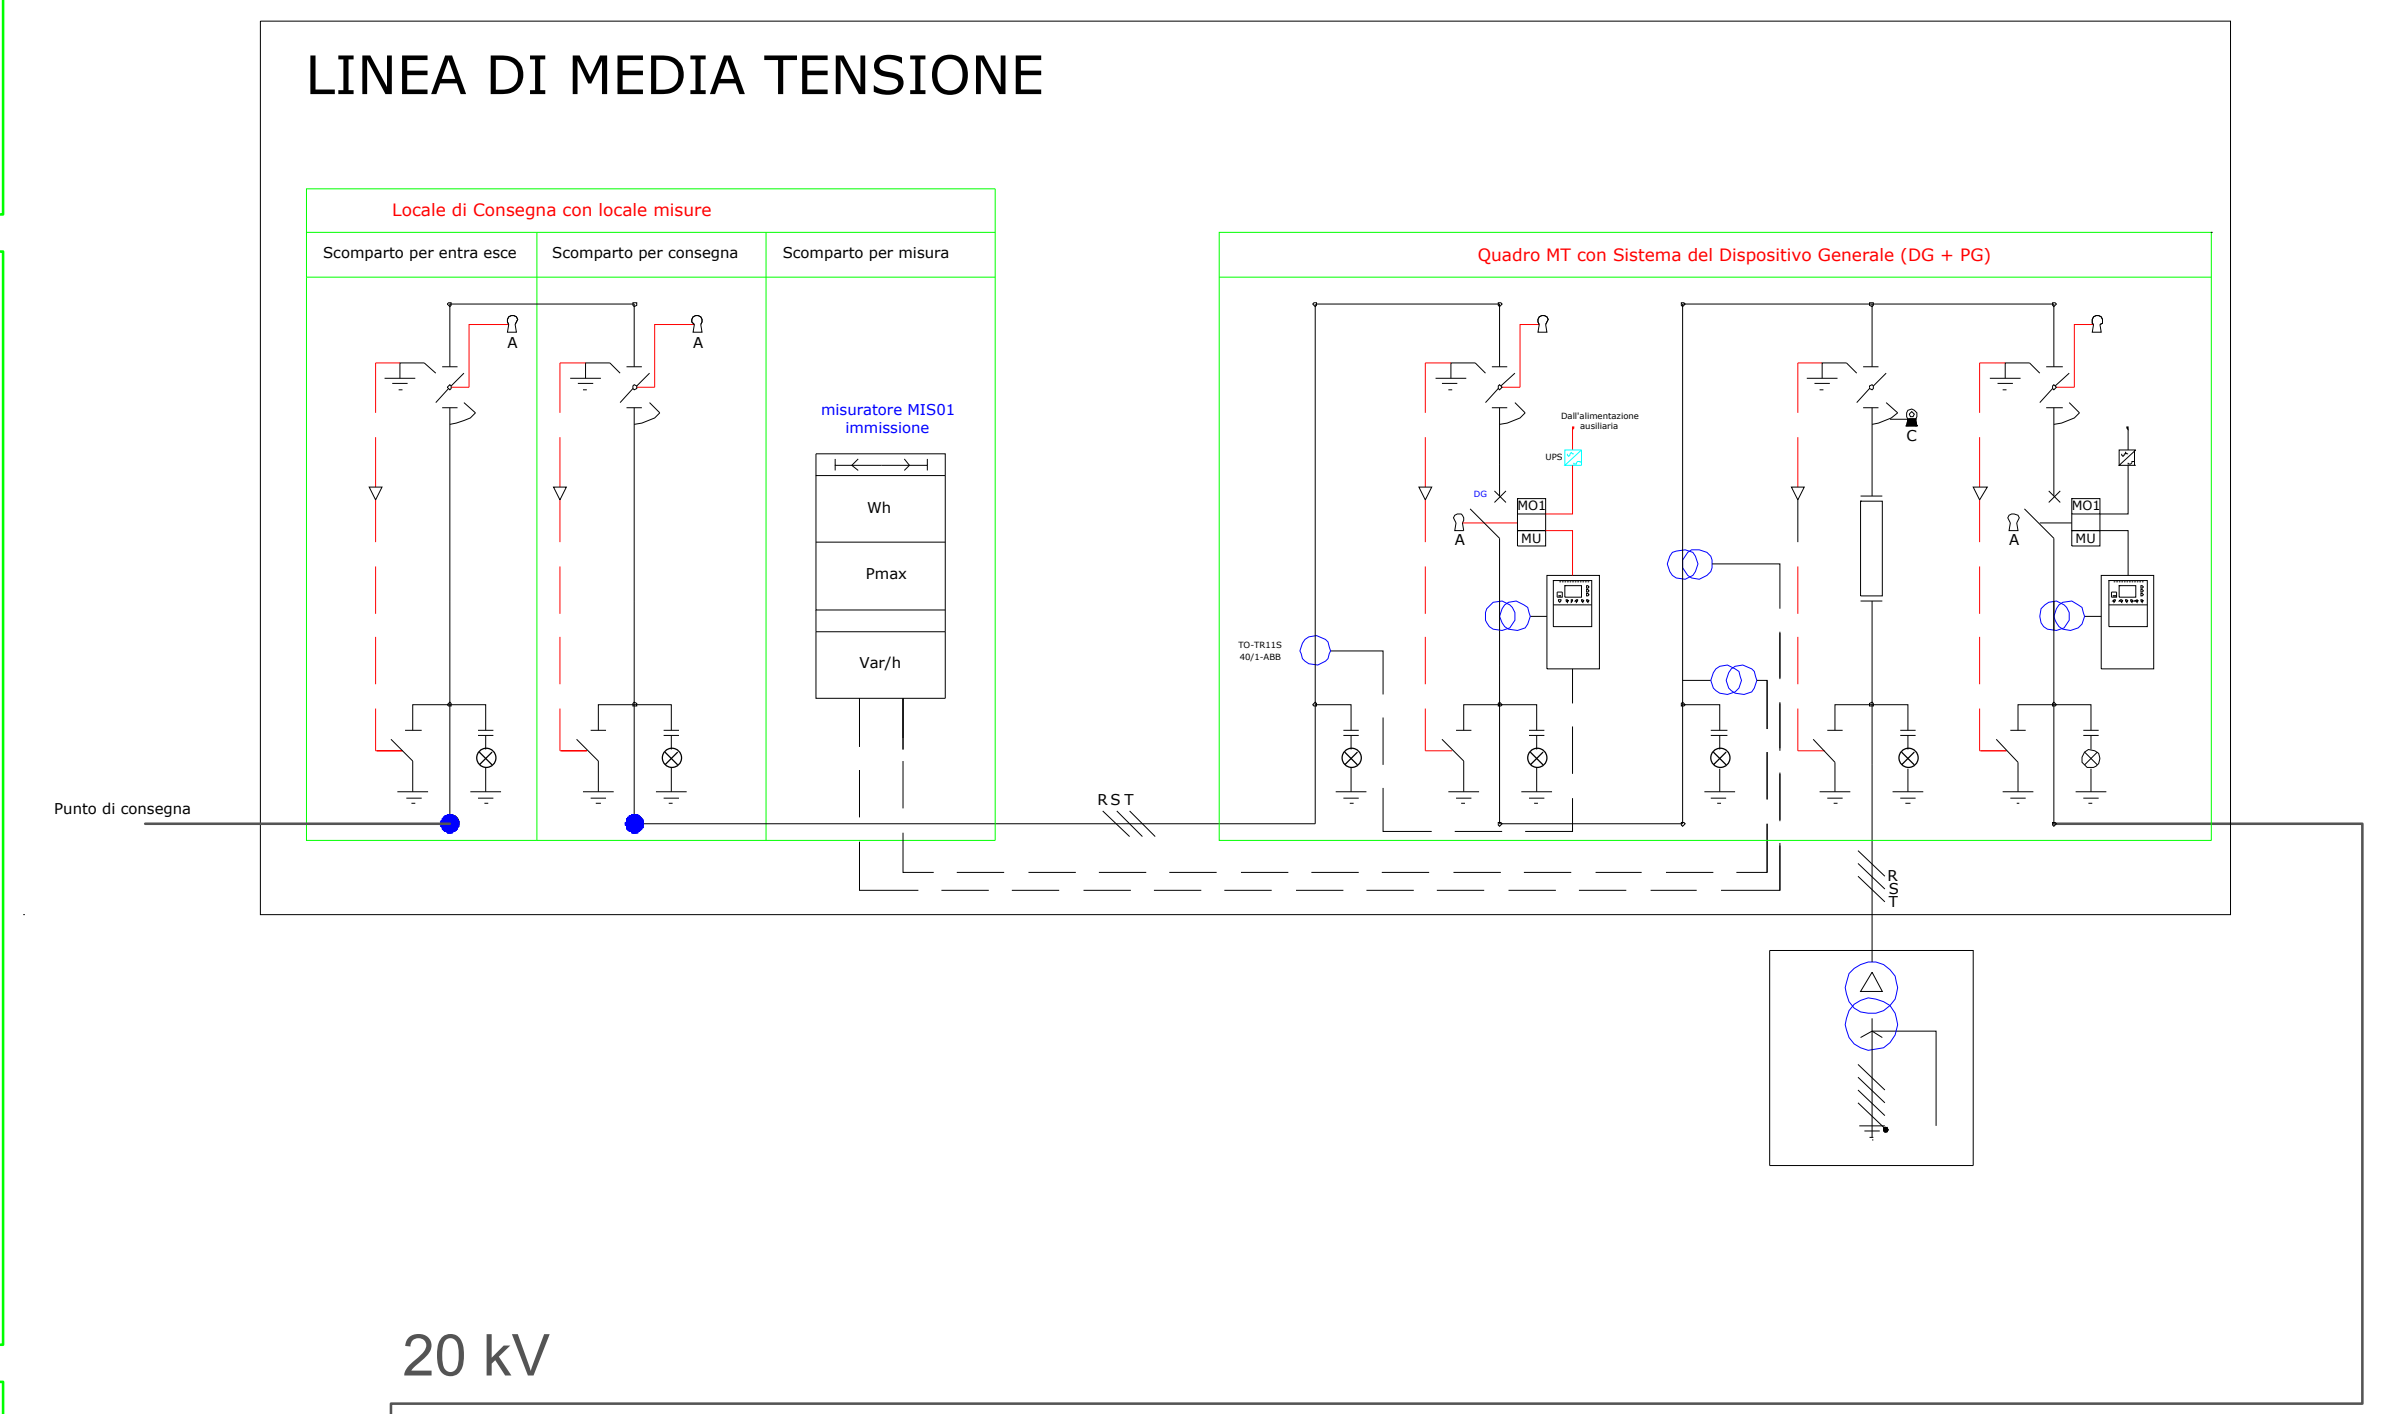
LINEA DI MEDIA TENSIONE

Locale di Consegna con locale misure

| Scomparto per entra esce | Scomparto per consegna | Scomparto per misura |
|---|---|---|

A

A

misuratore MIS01 immissione

Wh

Pmax

Var/h

Quadro MT con Sistema del Dispositivo Generale (DG + PG)

Dall'alimentazione ausiliaria

UPS

DG

MO1

MU

A

C

MO1

MU

A

TO-TR11S 40/1-ABB

Punto di consegna

R S T

R S T

20 kV